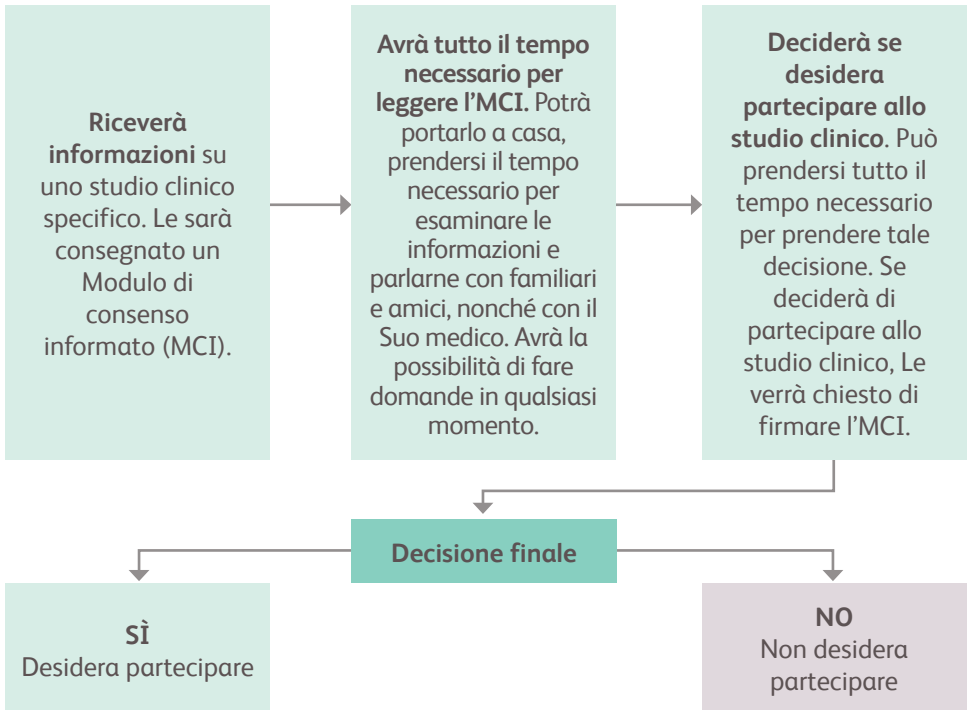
**Riceverà informazioni** su uno studio clinico specifico. Le sarà consegnato un Modulo di consenso informato (MCI).

**Avrà tutto il tempo necessario per leggere l'MCI.** Potrà portarlo a casa, prendersi il tempo necessario per esaminare le informazioni e parlarne con familiari e amici, nonché con il Suo medico. Avrà la possibilità di fare domande in qualsiasi momento.

**Deciderà se desidera partecipare allo studio clinico**. Può prendersi tutto il tempo necessario per prendere tale decisione. Se deciderà di partecipare allo studio clinico, Le verrà chiesto di firmare l'MCI.

**Decisione finale**

**SÌ**
Desidera partecipare

**NO**
Non desidera partecipare